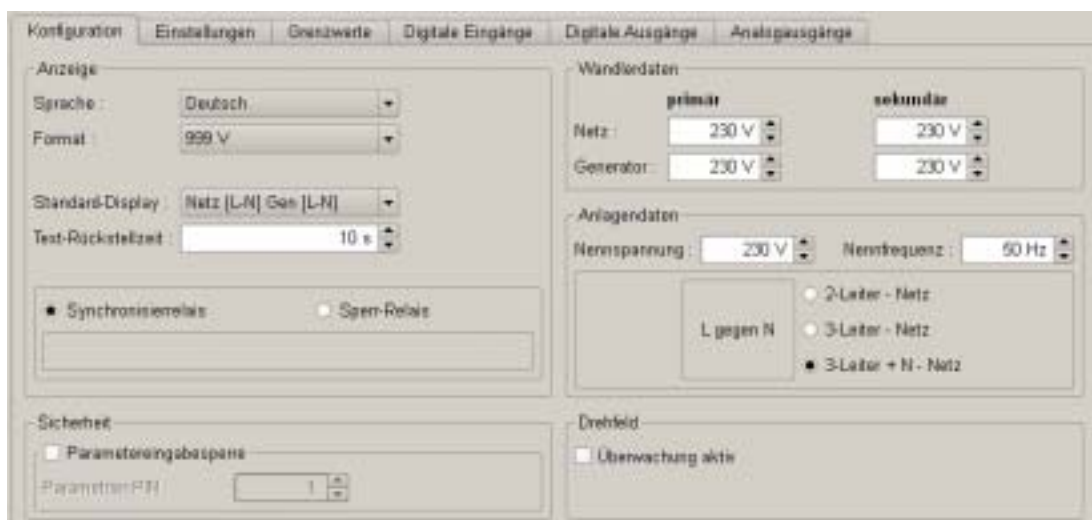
Konfiguration | Einstellungen | Grenzwerte | Digitale Eingänge | Digitale Ausgänge | Analogausgänge

Anzeige

Sprache : Deutsch

Format : 999 V

Standard-Display : Netz [L-N] Gen [L-N]

Test-Rückstellzeit : 10 s

Synchronisierrelais

Sperr-Relais

Wandlerdaten

primär

sekundär

Netz : 230 V 230 V

Generator : 230 V 230 V

Anlagendaten

Nennspannung : 230 V

Nennfrequenz : 50 Hz

L gegen N

2-Leiter - Netz

3-Leiter - Netz

3-Leiter + N - Netz

Sicherheit

Parametereingabesperre

Parameter-PIN 1

Drehfeld

Überwachung aktiv